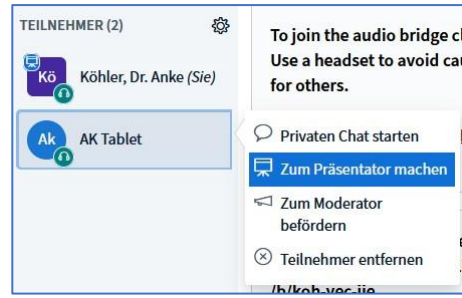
TEILNEHMER (2)

Kö Köhler, Dr. Anke (Sie)

Ak AK Tablet

To join the audio bridge cl
Use a headset to avoid ca
for others.

Privaten Chat starten
Zum Präsentator machen
Zum Moderator befördern
Teilnehmer entfernen

/b/koh-yec-jje